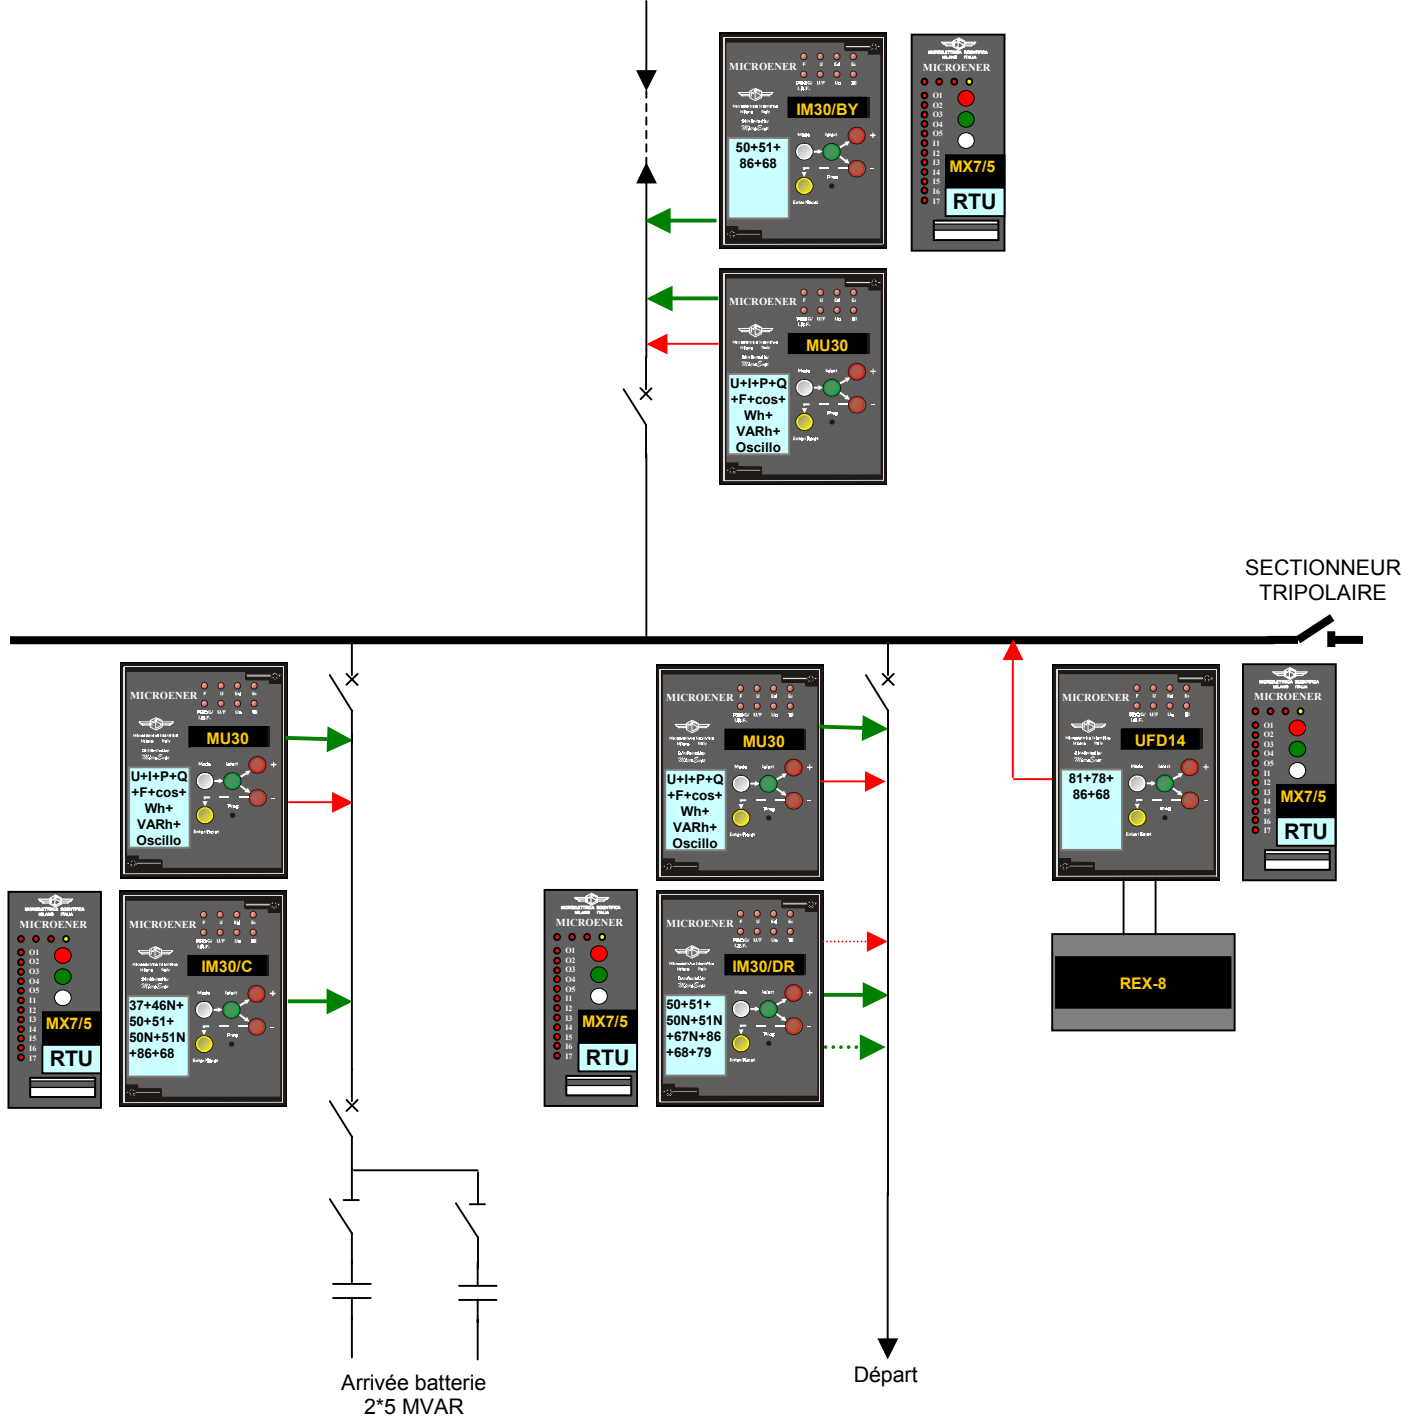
MICROENER
IM30/BY
50+51+
86+68

MICROENER
MX7/5
RTU

MICROENER
MU30
U+I+P+Q
+F+cos+
Wh+
VARh+
Oscillo

SECTIONNEUR
TRIPOLAIRE

MICROENER
MU30
U+I+P+Q
+F+cos+
Wh+
VARh+
Oscillo

MICROENER
MX7/5
RTU

MICROENER
IM30/C
37+46N+
50+51+
50N+51N
+86+68

MICROENER
MU30
U+I+P+Q
+F+cos+
Wh+
VARh+
Oscillo

MICROENER
MX7/5
RTU

MICROENER
IM30/DR
50+51+
50N+51N
+67N+86
+68+79

MICROENER
UFD14
81+78+
86+68

MICROENER
MX7/5
RTU

REX-8

Arrivée batterie
2*5 MVAR

Départ